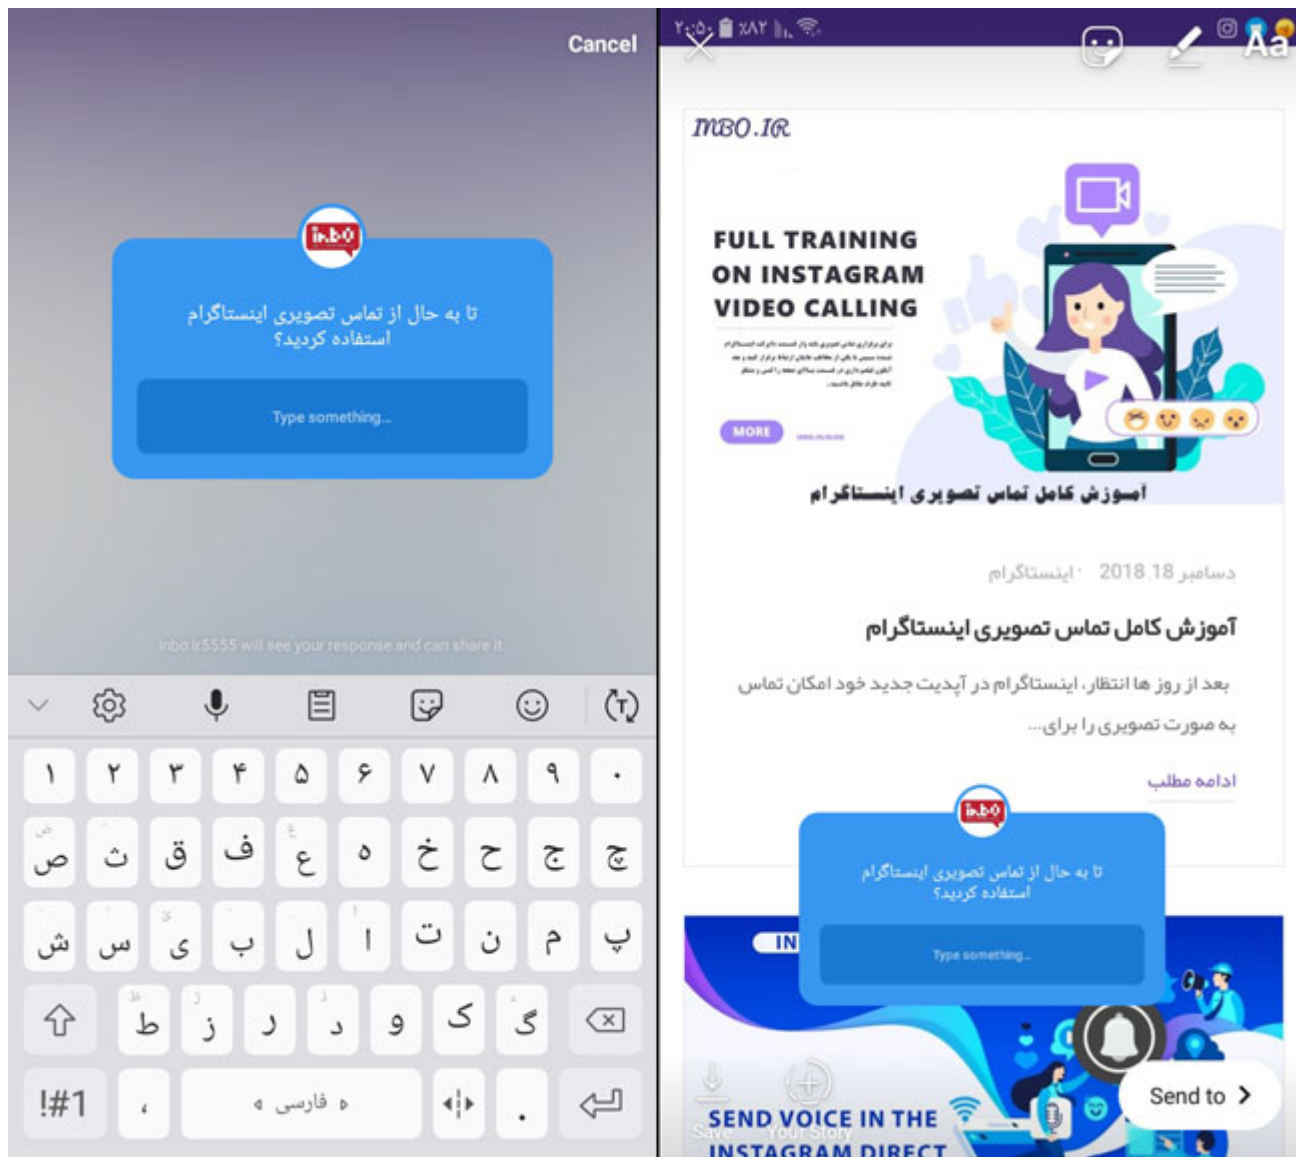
Cancel

inbo

تا به حال از تماس تصویری اینستاگرام استفاده کردید؟

Type something...

inbo.ir5555 will see your response and can share it

۱ ۲ ۳ ۴ ۵ ۶ ۷ ۸ ۹ ۰

ص ث ق ف ع ه خ ح ج چ

ش س ی ب ل ا ت ن م پ

ط ز ر د و ک گ

!#1 ، فارسی .

۲۰:۵۰ ٪۸۲

Aa

INBO.IR

FULL TRAINING ON INSTAGRAM VIDEO CALLING

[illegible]

MORE

آموزش کامل تماس تصویری اینستاگرام

دسامبر 18 ,2018 · اینستاگرام

آموزش کامل تماس تصویری اینستاگرام

بعد از روز ها انتظار، اینستاگرام در آپدیت جدید خود امکان تماس به صورت تصویری را برای...

ادامه مطلب

inbo

تا به حال از تماس تصویری اینستاگرام استفاده کردید؟

Type something...

IN

Save Your Story

SEND VOICE IN THE INSTAGRAM DIRECT

Send to